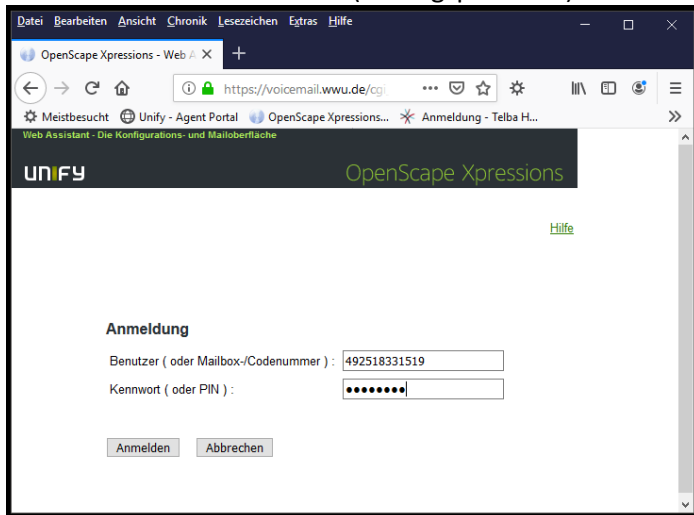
Datei Bearbeiten Ansicht Chronik Lesezeichen Extras Hilfe

OpenScape Xpressions - Web A

https://voicemail.wwu.de/cg

Meistbesucht Unify - Agent Portal OpenScape Xpressions... Anmeldung - Telba H...

Web Assistant - Die Konfigurations- und Mailoberfläche

UNIFY

OpenScape Xpressions

Hilfe

Anmeldung

Benutzer ( oder Mailbox-/Codenummer ) : 492518331519

Kennwort ( oder PIN ) : ••••••••

Anmelden Abbrechen